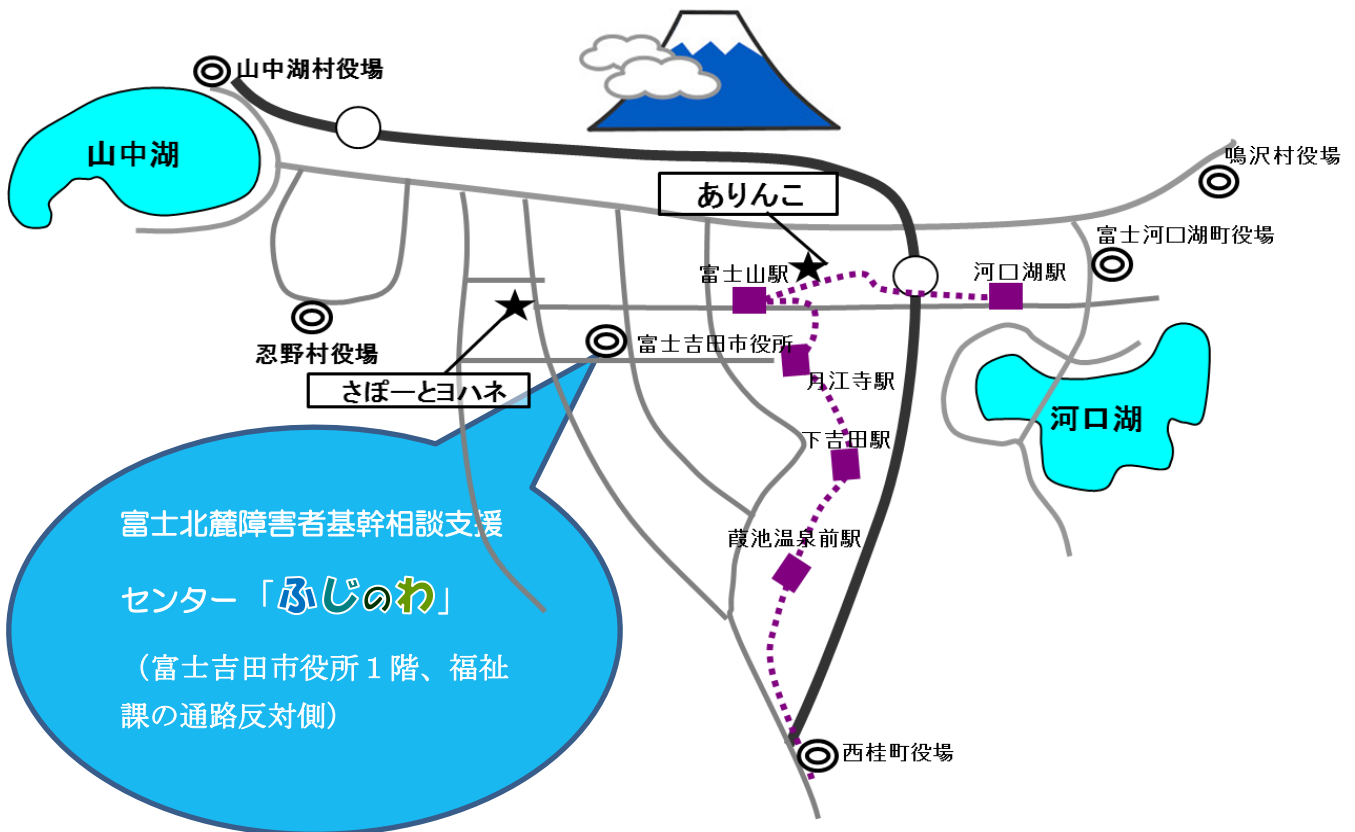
山中湖村役場

山中湖

鳴沢村役場

ありんこ

富士河口湖町役場

富士山駅

河口湖駅

忍野村役場

富士吉田市役所

さぽーとヨハネ

月江寺駅

河口湖

下吉田駅

富士北麓障害者基幹相談支援センター「ふじのわ」

葭池温泉前駅

（富士吉田市役所１階、福祉課の通路反対側）

西桂町役場